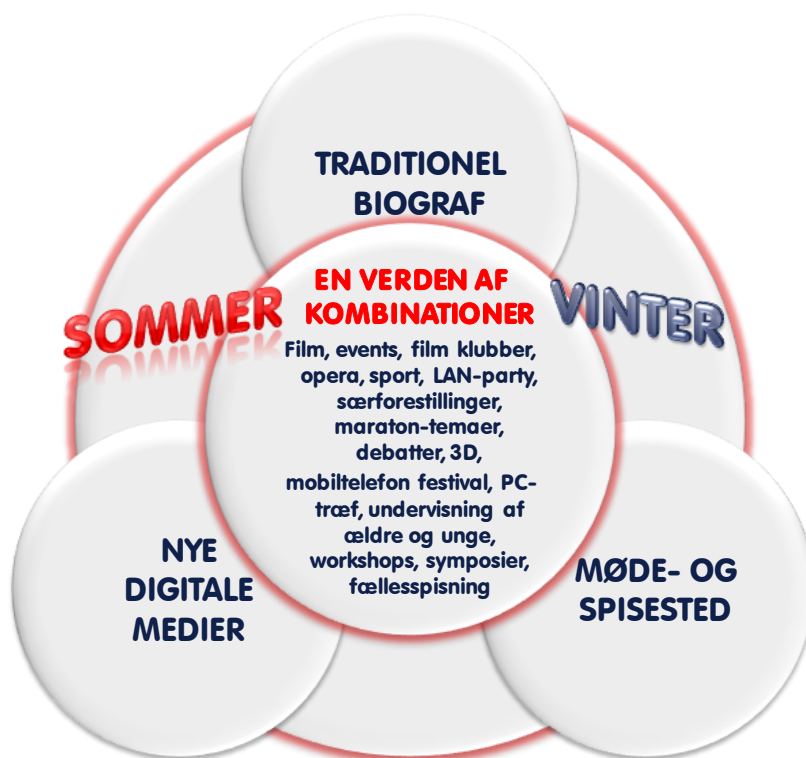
TRADITIONEL BIOGRAF

SOMMER

EN VERDEN AF KOMBINATIONER

VINTER

Film, events, film klubber, opera, sport, LAN-party, særforestillinger, maraton-temaer, debatter, 3D, mobiltelefon festival, PC-træf, undervisning af ældre og unge, workshops, symposier, fællesspisning

NYE DIGITALE MEDIER

MØDE- OG SPISESTED